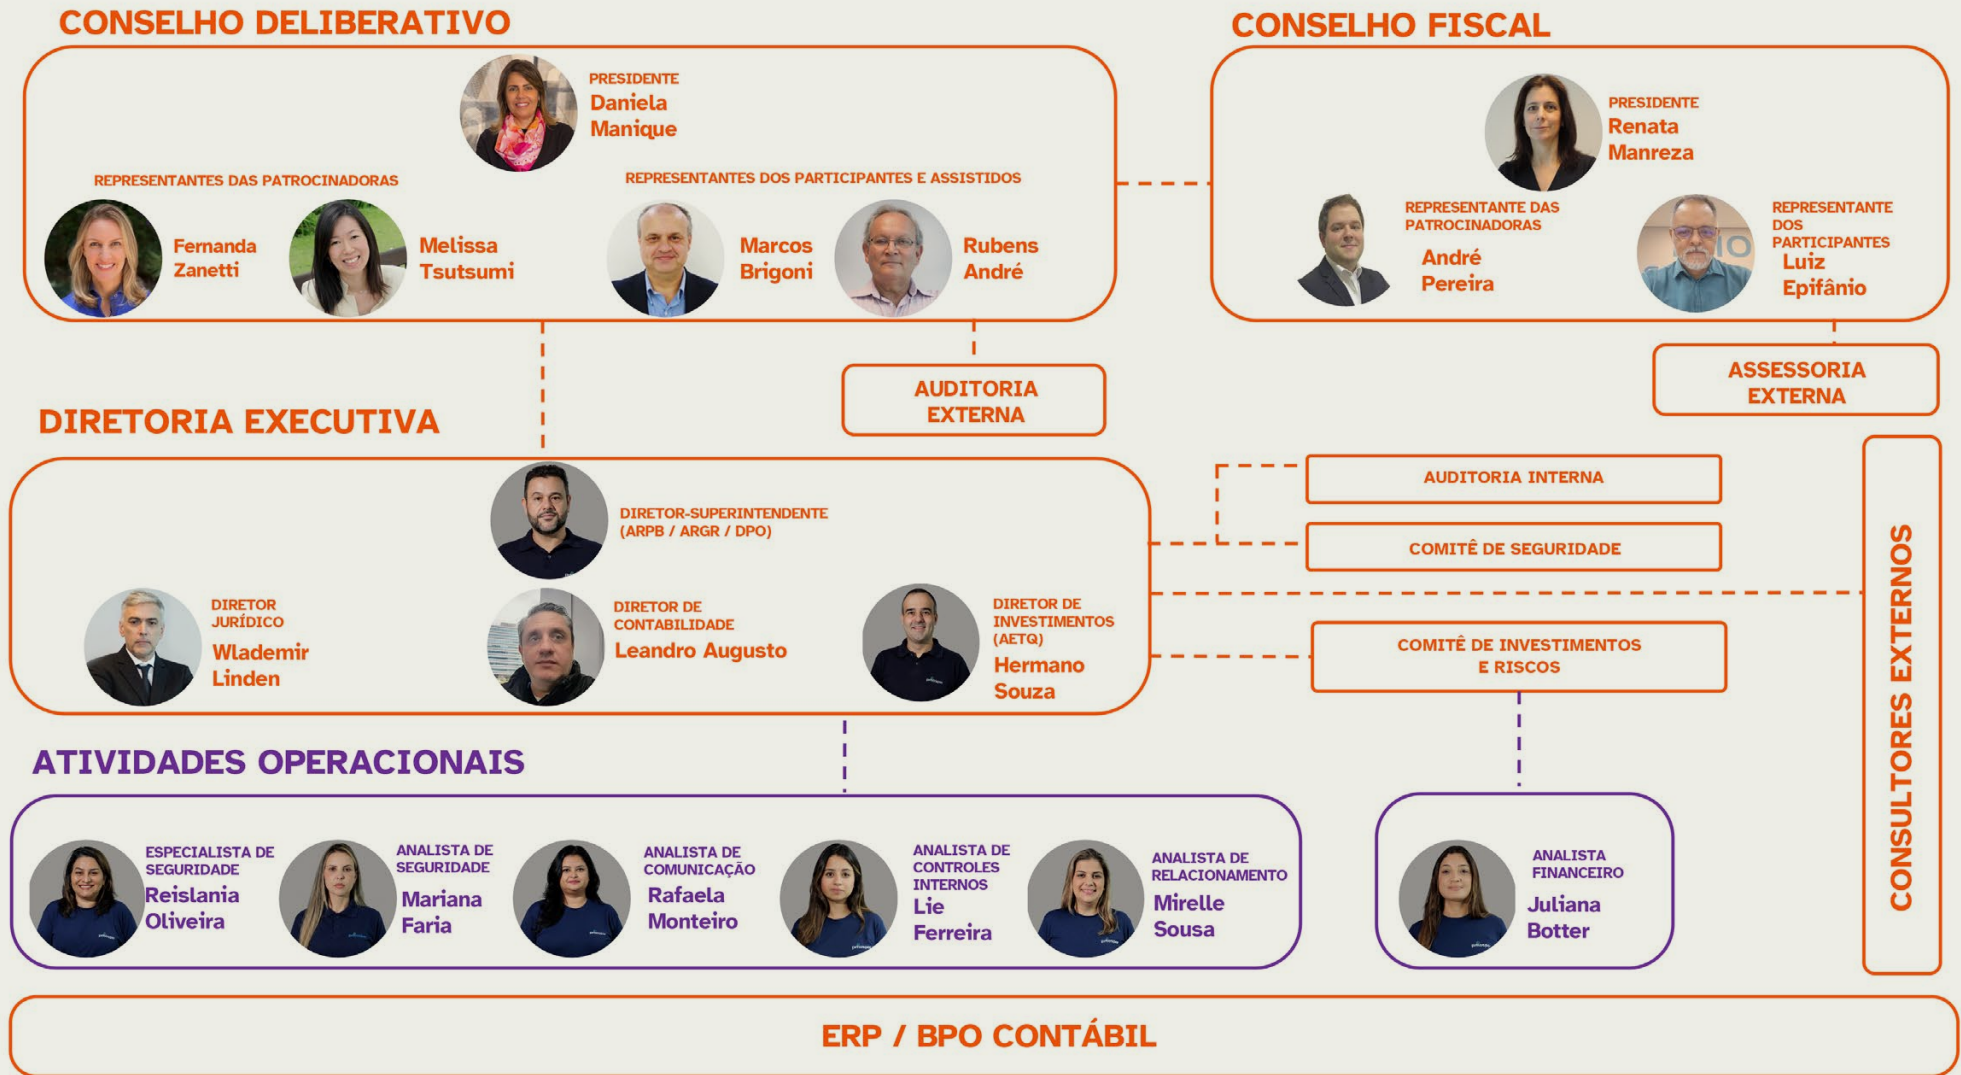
CONSELHO DELIBERATIVO

PRESIDENTE
Daniela Manique

REPRESENTANTES DAS PATROCINADORAS
Fernanda Zanetti
Melissa Tsutsumi

REPRESENTANTES DOS PARTICIPANTES E ASSISTIDOS
Marcos Brigoni
Rubens André

CONSELHO FISCAL

PRESIDENTE
Renata Manreza

REPRESENTANTE DAS PATROCINADORAS
André Pereira

REPRESENTANTE DOS PARTICIPANTES
Luiz Epifânio

AUDITORIA EXTERNA

ASSESSORIA EXTERNA

DIRETORIA EXECUTIVA

DIRETOR-SUPERINTENDENTE (ARPB / ARGR / DPO)

DIRETOR JURÍDICO
Wlademir Linden

DIRETOR DE CONTABILIDADE
Leandro Augusto

DIRETOR DE INVESTIMENTOS (AETQ)
Hermano Souza

AUDITORIA INTERNA

COMITÊ DE SEGURIDADE

COMITÊ DE INVESTIMENTOS E RISCOS

CONSULTORES EXTERNOS

ATIVIDADES OPERACIONAIS

ESPECIALISTA DE SEGURIDADE
Reislania Oliveira

ANALISTA DE SEGURIDADE
Mariana Faria

ANALISTA DE COMUNICAÇÃO
Rafaela Monteiro

ANALISTA DE CONTROLES INTERNOS
Lie Ferreira

ANALISTA DE RELACIONAMENTO
Mirelle Sousa

ANALISTA FINANCEIRO
Juliana Botter

ERP / BPO CONTÁBIL